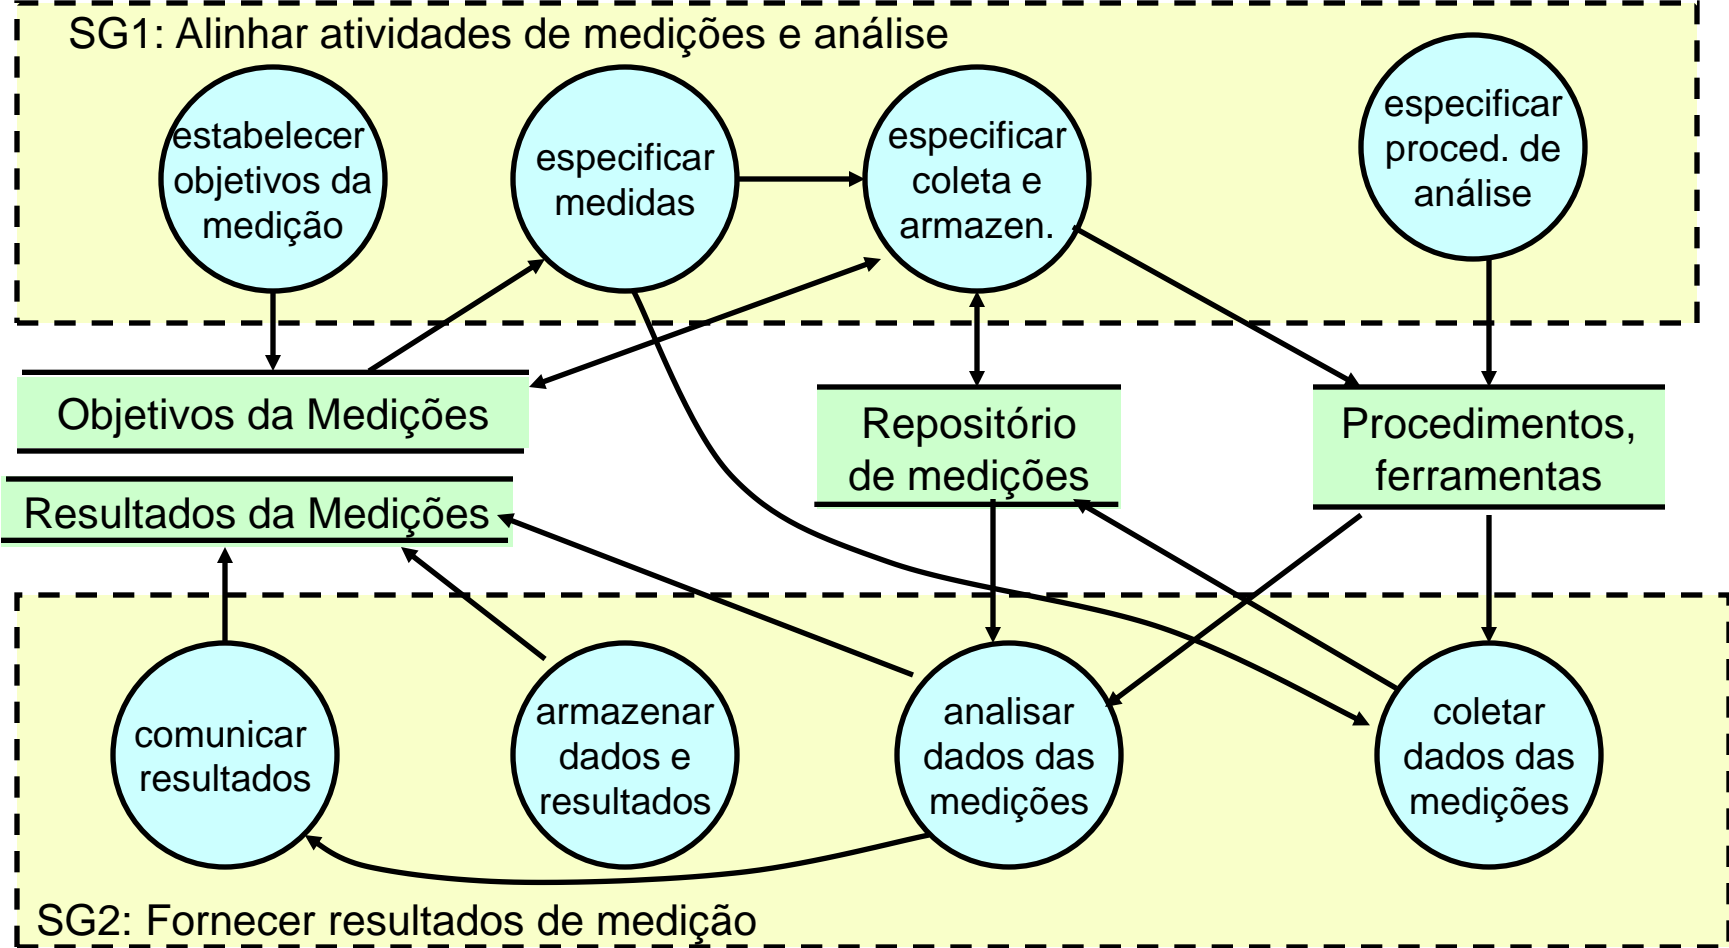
SG1: Alinhar atividades de medições e análise

estabelecer objetivos da medição

especificar medidas

especificar coleta e armazen.

especificar proced. de análise

Objetivos da Medições

Repositório de medições

Procedimentos, ferramentas

Resultados da Medições

comunicar resultados

armazenar dados e resultados

analisar dados das medições

coletar dados das medições

SG2: Fornecer resultados de medição